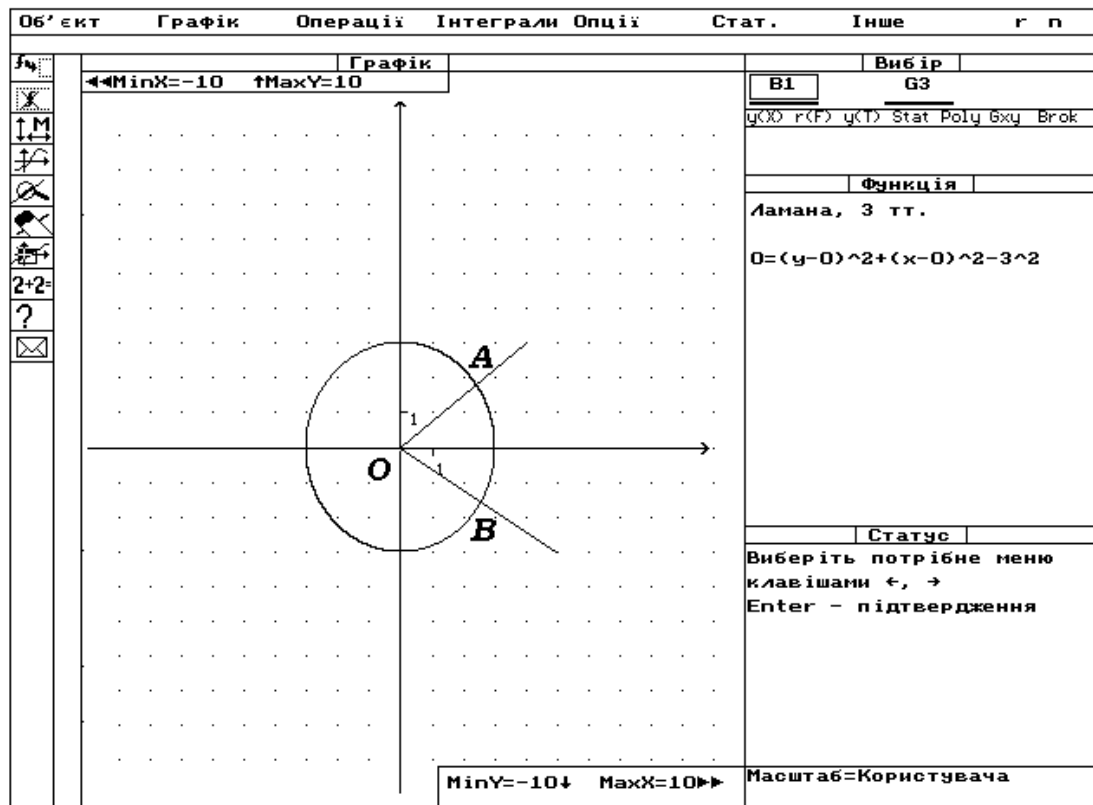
Об'єкт Графік Операції Інтеграли Опції Стат. Інше r n

Графік
◄◄MinX=-10 ↑MaxY=10

2+2=
?

A
1
O
1
B

Вибір
B1 G3
y(X) r(F) y(T) Stat Poly Gxy Brok

Функція
Ламана, 3 тт.

0=(y-0)^2+(x-0)^2-3^2

Статус
Виберіть потрібне меню клавішами ←, →
Enter - підтвердження

MinY=-10↓ MaxX=10►►
Масштаб=Користувача